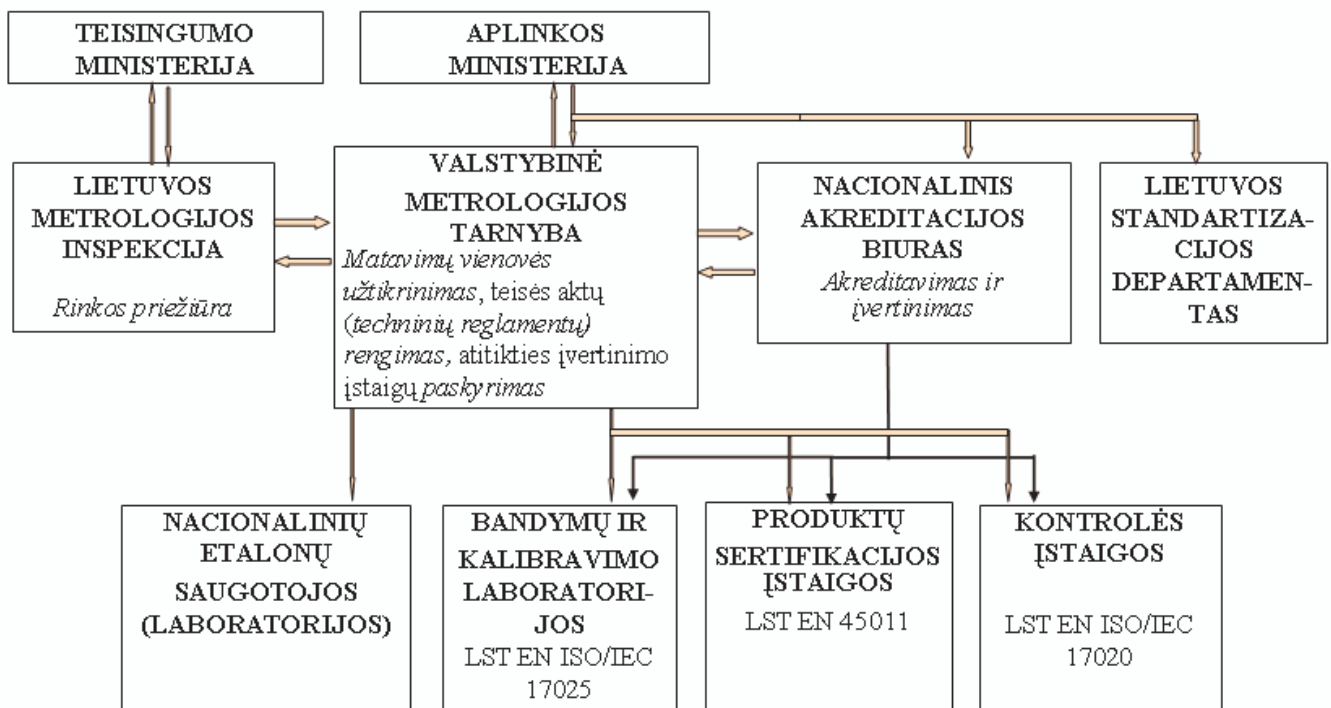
TEISINGUMO MINISTERIJA

APLINKOS MINISTERIJA

LIETUVOS METROLOGIJOS INSPEKCIJA

Rinkos priežiūra

VALSTYBINĖ METROLOGIJOS TARNYBA

Matavimų vienovės užtikrinimas, teisės aktų (techninių reglamentų) rengimas, atitikties įvertinimo įstaigų paskyrimas

NACIONALINIS AKREDITACIJOS BIURAS

Akreditavimas ir įvertinimas

LIETUVOS STANDARTIZACIJOS DEPARTAMENTAS

NACIONALINIŲ ETALONŲ SAUGOTOJOS (LABORATORIJOS)

BANDYMŲ IR KALIBRAVIMO LABORATORIJOS

LST EN ISO/IEC 17025

PRODUKTŲ SERTIFIKACIJOS ĮSTAIGOS

LST EN 45011

KONTROLĖS ĮSTAIGOS

LST EN ISO/IEC 17020